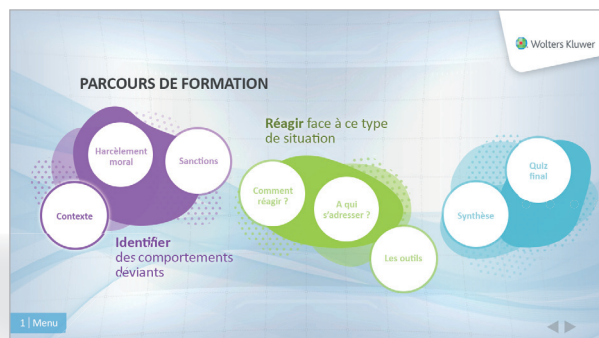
Wolters Kluwer

PARCOURS DE FORMATION

Harcèlement moral

Sanctions

Contexte

Identifier des comportements deviants

Réagir face à ce type de situation

Comment réagir ?

A qui s'adresser ?

Les outils

Quiz final

Synthèse

1 | Menu